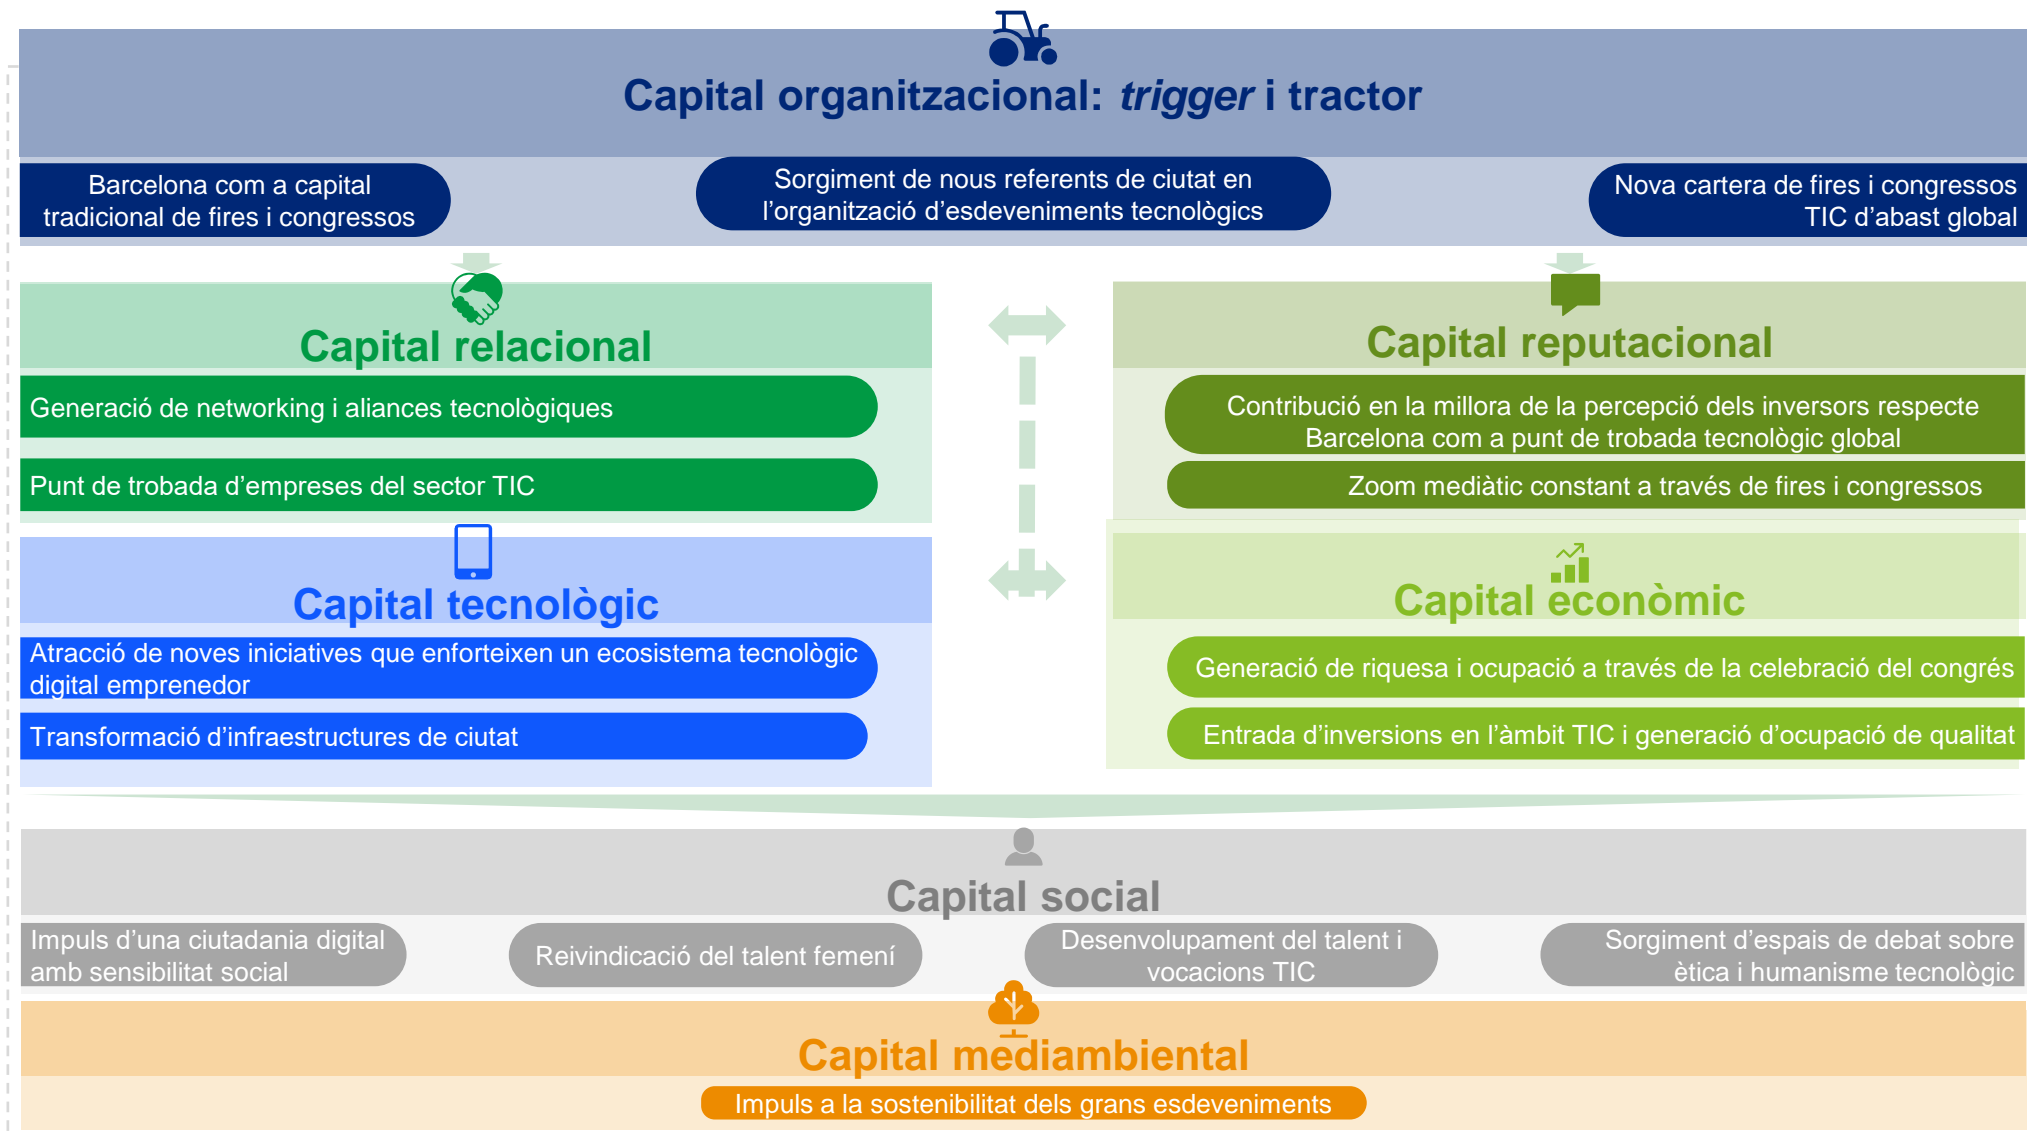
Capital organitzacional: *trigger* i tractor

Barcelona com a capital tradicional de fires i congressos

Sorgiment de nous referents de ciutat en l’organització d’esdeveniments tecnològics

Nova cartera de fires i congressos TIC d’abast global

Capital relacional

Generació de networking i aliances tecnològiques

Punt de trobada d’empreses del sector TIC

Capital reputacional

Contribució en la millora de la percepció dels inversors respecte Barcelona com a punt de trobada tecnològic global

Zoom mediàtic constant a través de fires i congressos

Capital tecnològic

Atracció de noves iniciatives que enforteixen un ecosistema tecnològic digital emprenedor

Transformació d’infraestructures de ciutat

Capital econòmic

Generació de riquesa i ocupació a través de la celebració del congrés

Entrada d’inversions en l’àmbit TIC i generació d’ocupació de qualitat

Capital social

Impuls d’una ciutadania digital amb sensibilitat social

Reivindicació del talent femení

Desenvolupament del talent i vocacions TIC

Sorgiment d’espais de debat sobre ètica i humanisme tecnològic

Capital mediambiental

Impuls a la sostenibilitat dels grans esdeveniments